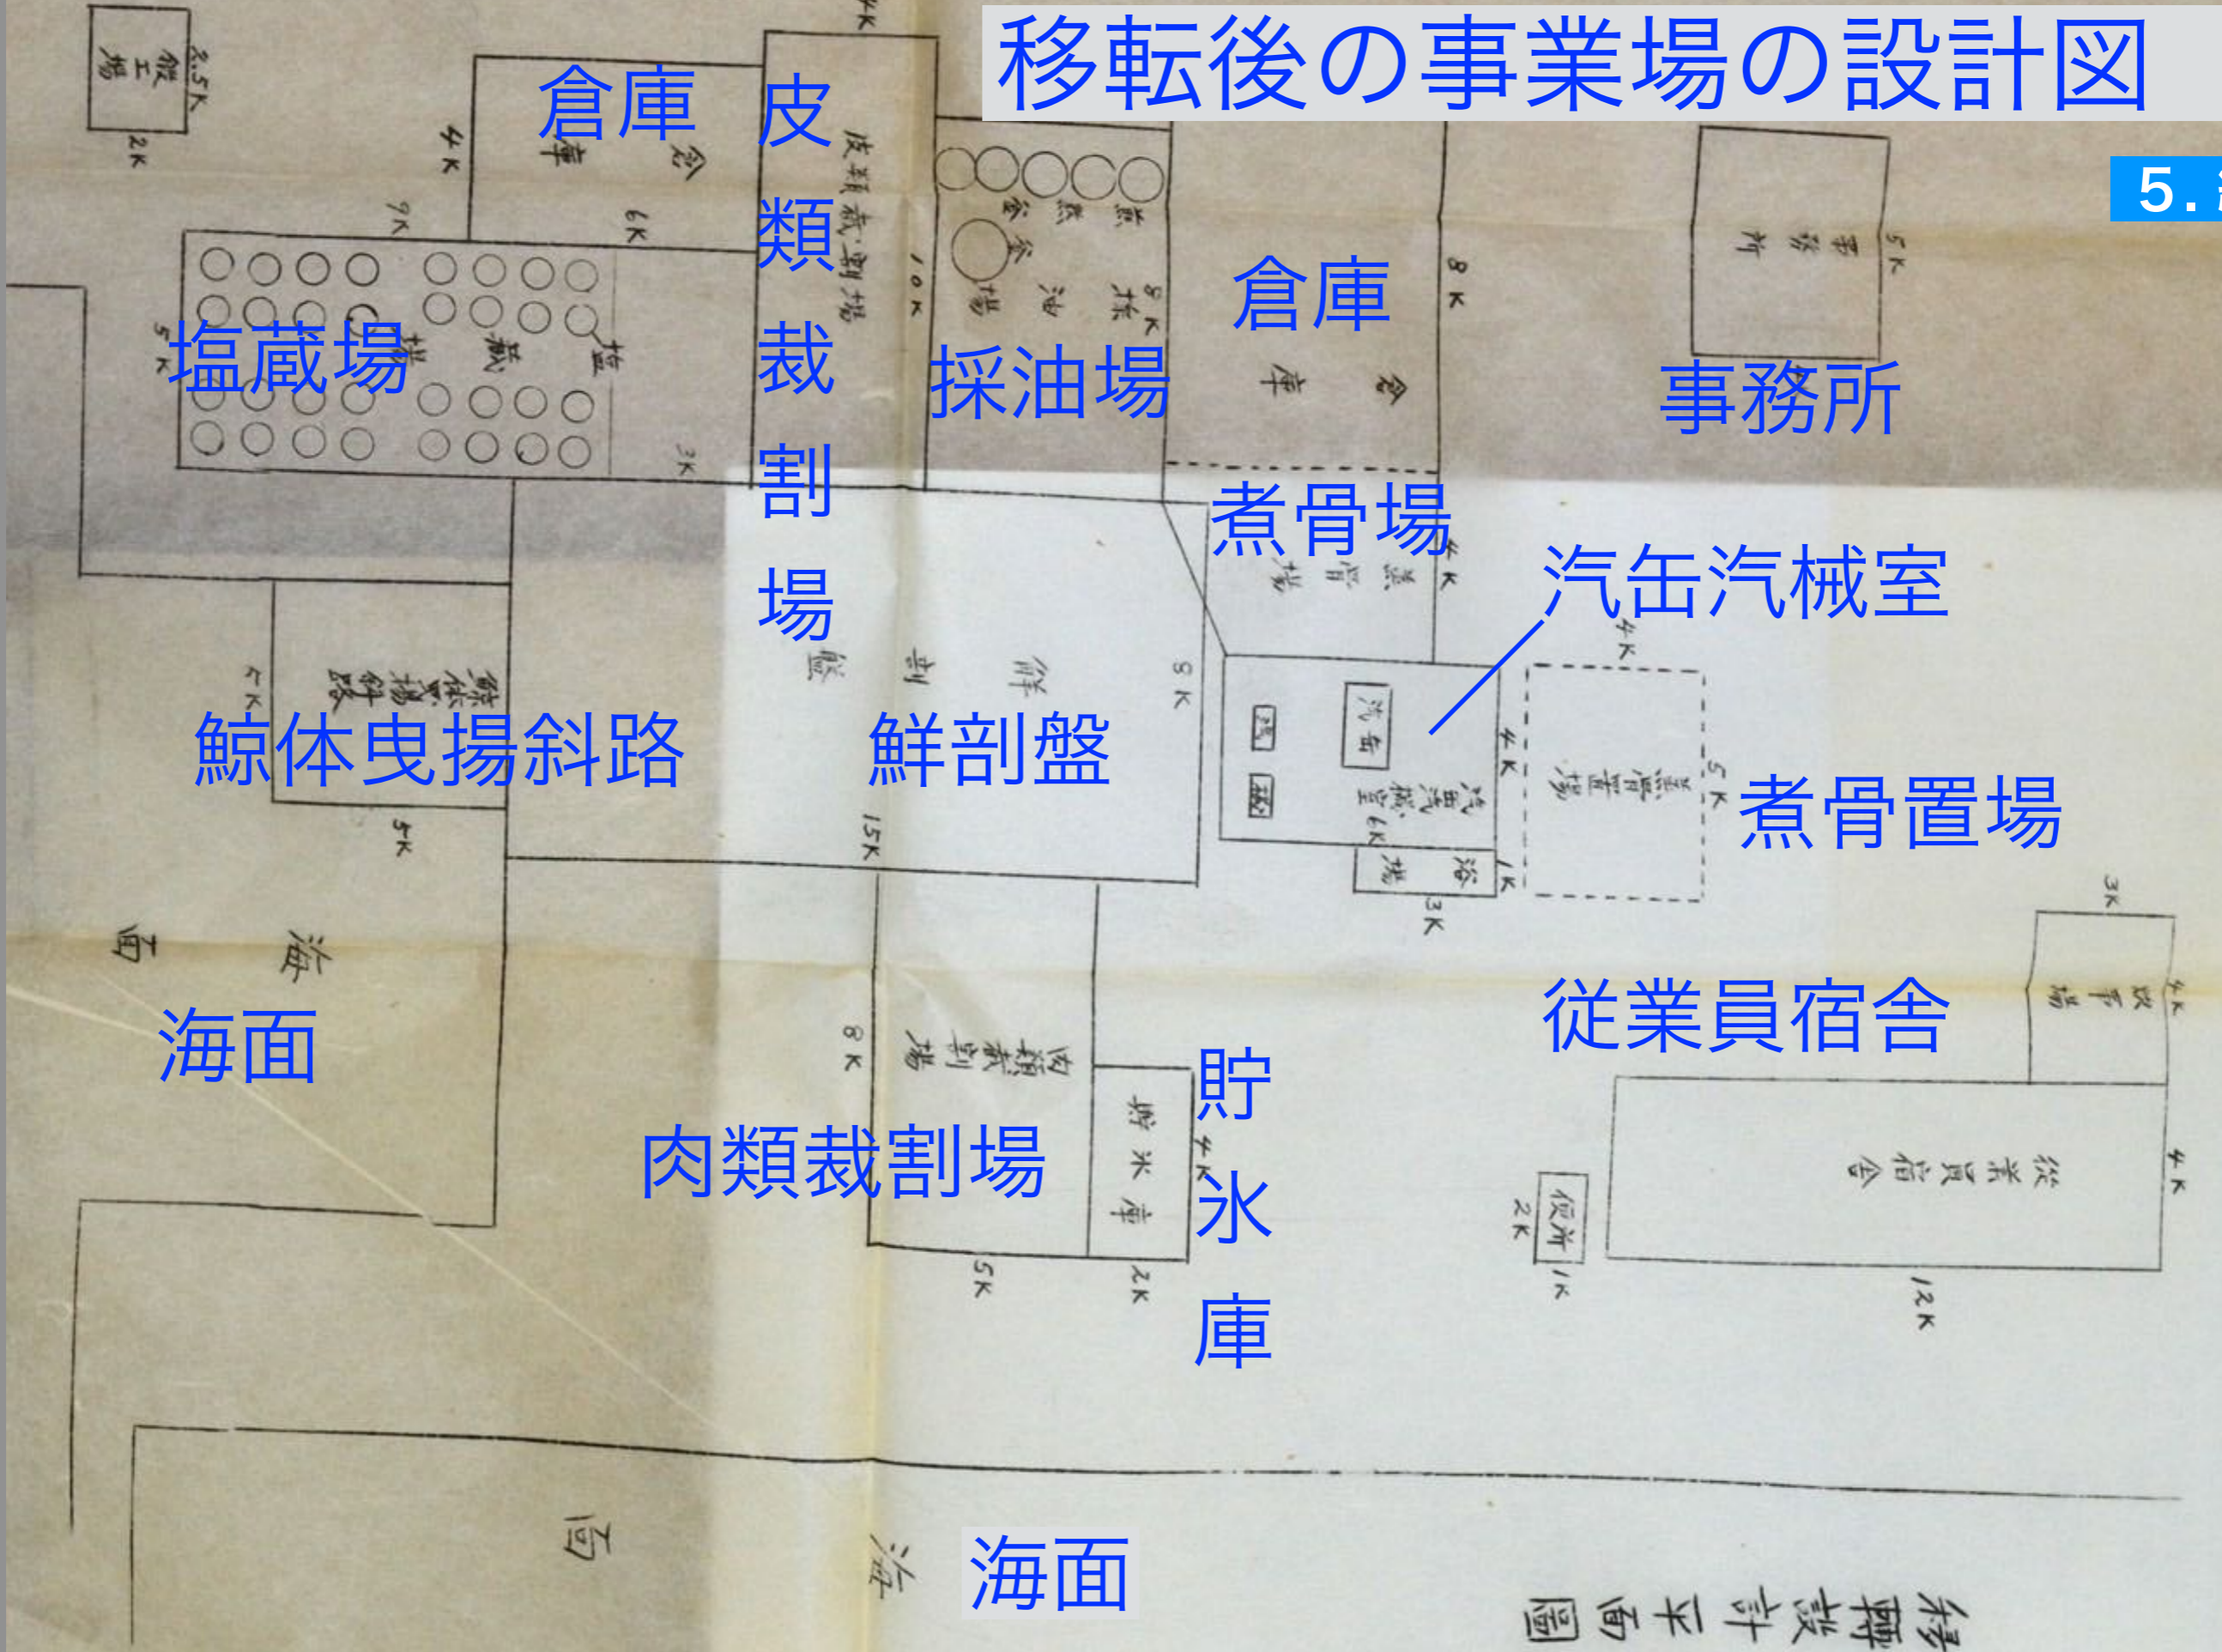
移転後の事業場の設計図

5.

倉庫
皮類裁割場
塩蔵場
採油場
倉庫
事務所
煮骨場
汽缶汽械室
鯨体曳揚斜路
鮮剖盤
煮骨置場
従業員宿舎
海面
貯氷庫
肉類裁割場
海面

2.5K
艇工場
2K
4K
倉庫
6K
9K
皮類裁割場
10K
煮釜
8K
採油場
倉庫
8K
事務所
5K
塩蔵
5K
3K
煮骨場
4K
鯨体曳揚斜路
4K
5K
鮮剖盤
8K
15K
汽缶
汽缶汽械室
6K
4K
4K
煮骨置場
5K
浴場
1K
3K
3K
海面
8K
肉類裁割場
貯氷庫
4K
5K
2K
従業員宿舎
4K
4K
便所
2K
1K
12K
海面
移轉設計平面圖